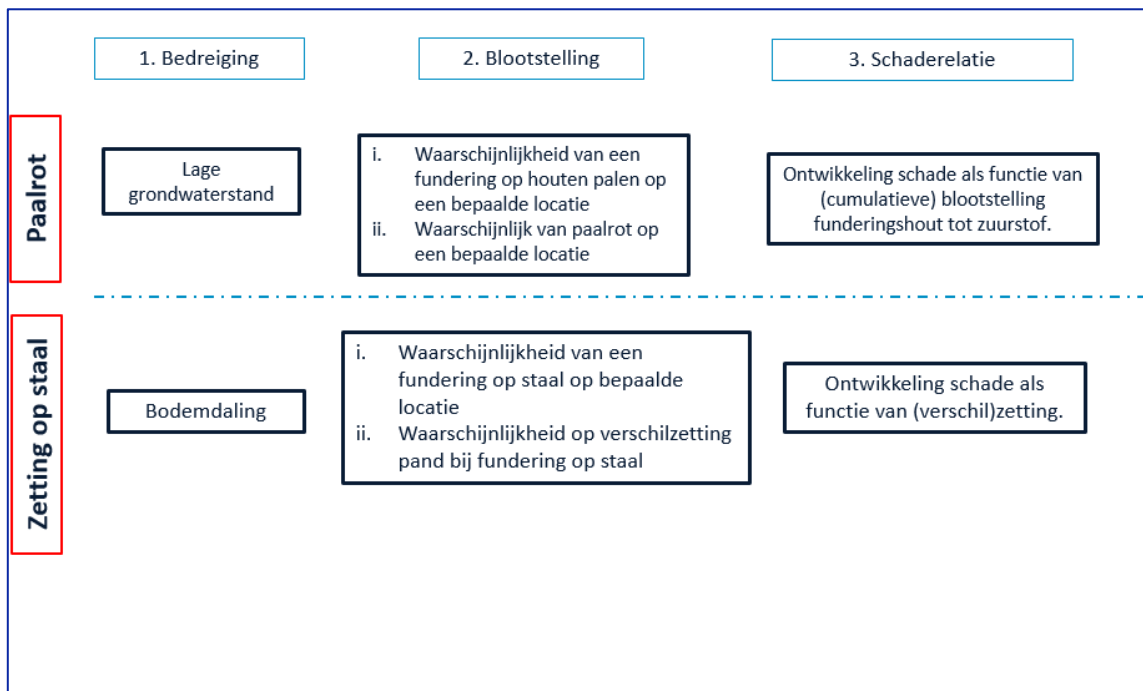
1. Bedreiging

2. Blootstelling

3. Schaderelatie

Paalrot

Lage grondwaterstand

i. Waarschijnlijkheid van een fundering op houten palen op een bepaalde locatie
ii. Waarschijnlijk van paalrot op een bepaalde locatie

Ontwikkeling schade als functie van (cumulatieve) blootstelling funderingshout tot zuurstof.

Zetting op staal

Bodemdaling

i. Waarschijnlijkheid van een fundering op staal op bepaalde locatie
ii. Waarschijnlijkheid op verschilzetting pand bij fundering op staal

Ontwikkeling schade als functie van (verschil)zetting.